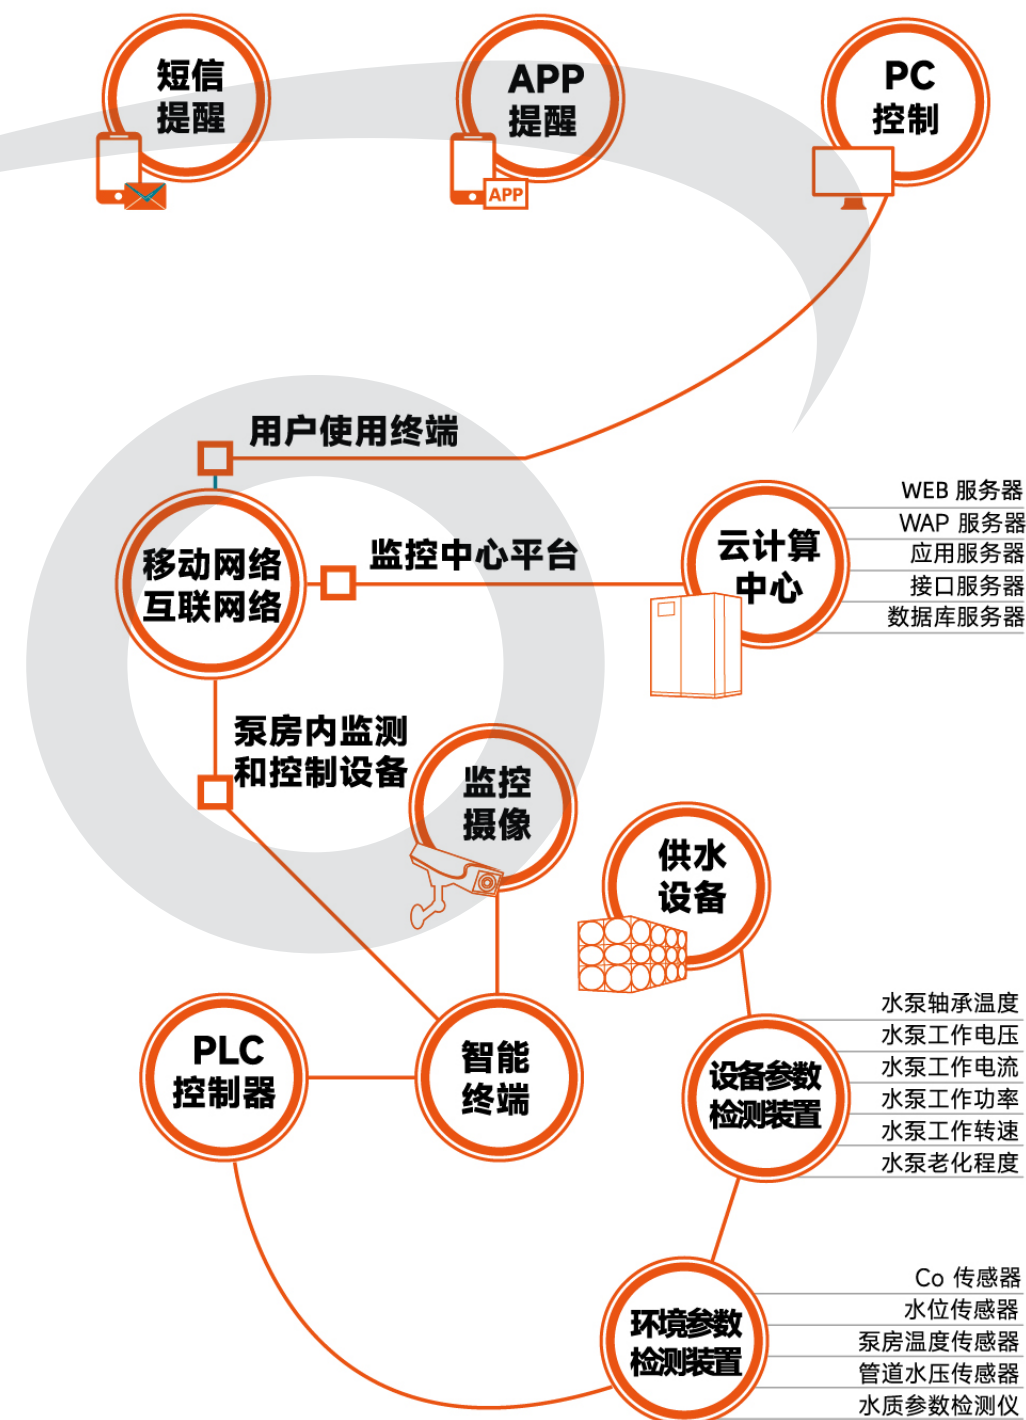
短信
提醒

APP
提醒

APP

PC
控制

用户使用终端

移动网络
互联网络

监控中心平台

云计算
中心

WEB 服务器
WAP 服务器
应用服务器
接口服务器
数据库服务器

泵房内监测
和控制设备

监控
摄像

供水
设备

PLC
控制器

智能
终端

设备参数
检测装置

水泵轴承温度
水泵工作电压
水泵工作电流
水泵工作功率
水泵工作转速
水泵老化程度

环境参数
检测装置

Co 传感器
水位传感器
泵房温度传感器
管道水压传感器
水质参数检测仪